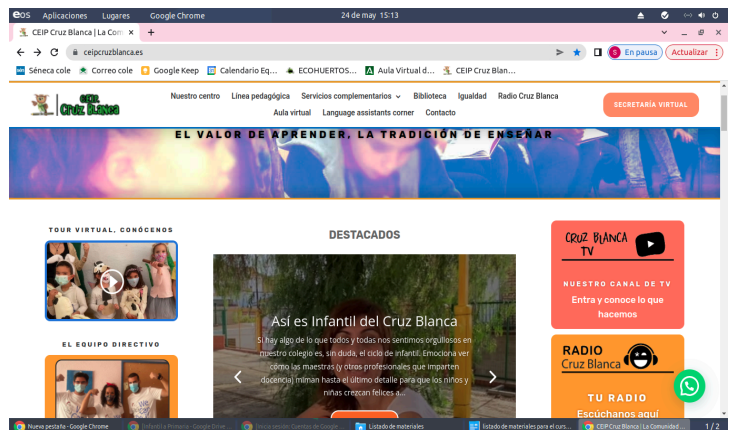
eos Aplicaciones Lugares Google Chrome 24 de may 15:13

CEIP Cruz Blanca | La Com ×
+

ceipcruzblanca.es
En pausa
Actualizar

Séneca cole
Correo cole
Google Keep
Calendario Eq...
ECOHUERTOS...
Aula Virtual d...
CEIP Cruz Blan...

CEIP Cruz Blanca

Nuestro centro
Línea pedagógica
Servicios complementarios
Biblioteca
Igualdad
Radio Cruz Blanca
Aula virtual
Language assistants corner
Contacto

SECRETARÍA VIRTUAL

EL VALOR DE APRENDER, LA TRADICIÓN DE ENSEÑAR

TOUR VIRTUAL, CONÓCENOS

DESTACADOS

Así es Infantil del Cruz Blanca

Si hay algo de lo que todos y todas nos sentimos orgullosos en nuestro colegio es, sin duda, el ciclo de infantil. Emociona ver cómo las maestras (y otras profesionales que imparten docencia) miman hasta el último detalle para que los niños y niñas crezcan felices a...

EL EQUIPO DIRECTIVO

CRUZ BLANCA TV

NUESTRO CANAL DE TV

Entra y conoce lo que hacemos

RADIO Cruz Blanca

TU RADIO

Escúchanos aquí

Nueva pestaña - Google Chrome
Infantil la Historia - Google Drive
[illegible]
Listado de materiales
listado de materiales para el curs...
CEIP Cruz Blanca | La Comunidad ...
1 / 2